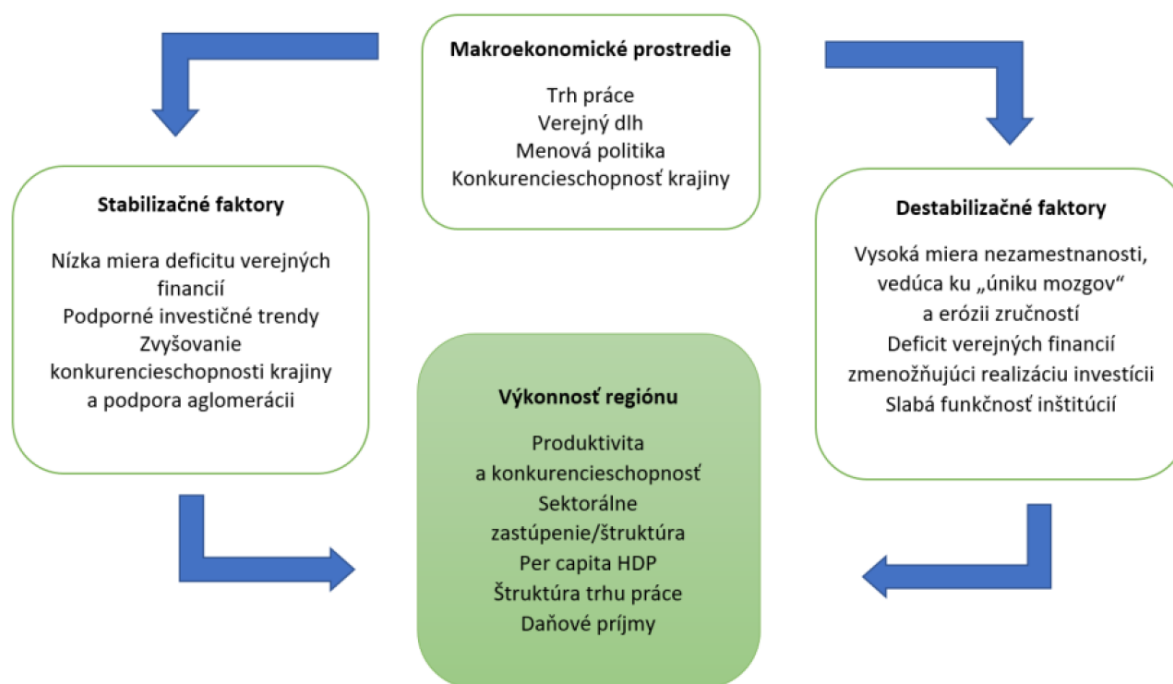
Makroekonomické prostredie

Trh práce
Verejný dlh
Menová politika
Konkurencieschopnosť krajiny

Stabilizačné faktory

Nízka miera deficitu verejných financií
Podporné investičné trendy
Zvyšovanie konkurencieschopnosti krajiny a podpora aglomerácii

Destabilizačné faktory

Vysoká miera nezamestnanosti, vedúca ku „úniku mozgov“ a erózii zručností
Deficit verejných financií zmenožňujúci realizáciu investícii
Slabá funkčnosť inštitúcií

Výkonnosť regiónu

Produktivita a konkurencieschopnosť
Sektorálne zastúpenie/štruktúra
Per capita HDP
Štruktúra trhu práce
Daňové príjmy